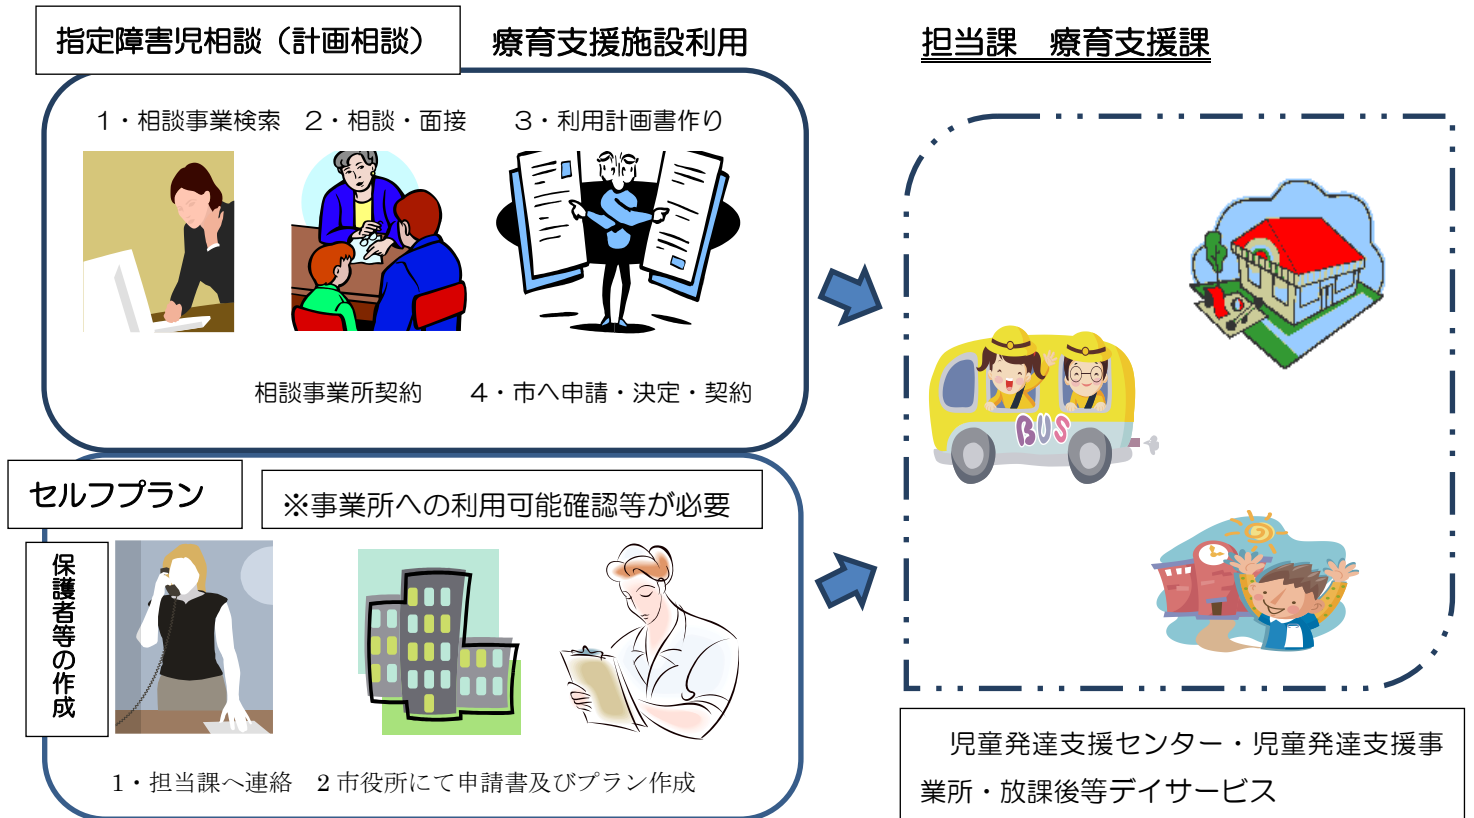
指定障害児相談（計画相談）

療育支援施設利用

担当課　療育支援課

１・相談事業検索　２・相談・面接　３・利用計画書作り

相談事業所契約　４・市へ申請・決定・契約

BUS

セルフプラン

※事業所への利用可能確認等が必要

保護者等の作成

１・担当課へ連絡　２市役所にて申請書及びプラン作成

児童発達支援センター・児童発達支援事業所・放課後等デイサービス